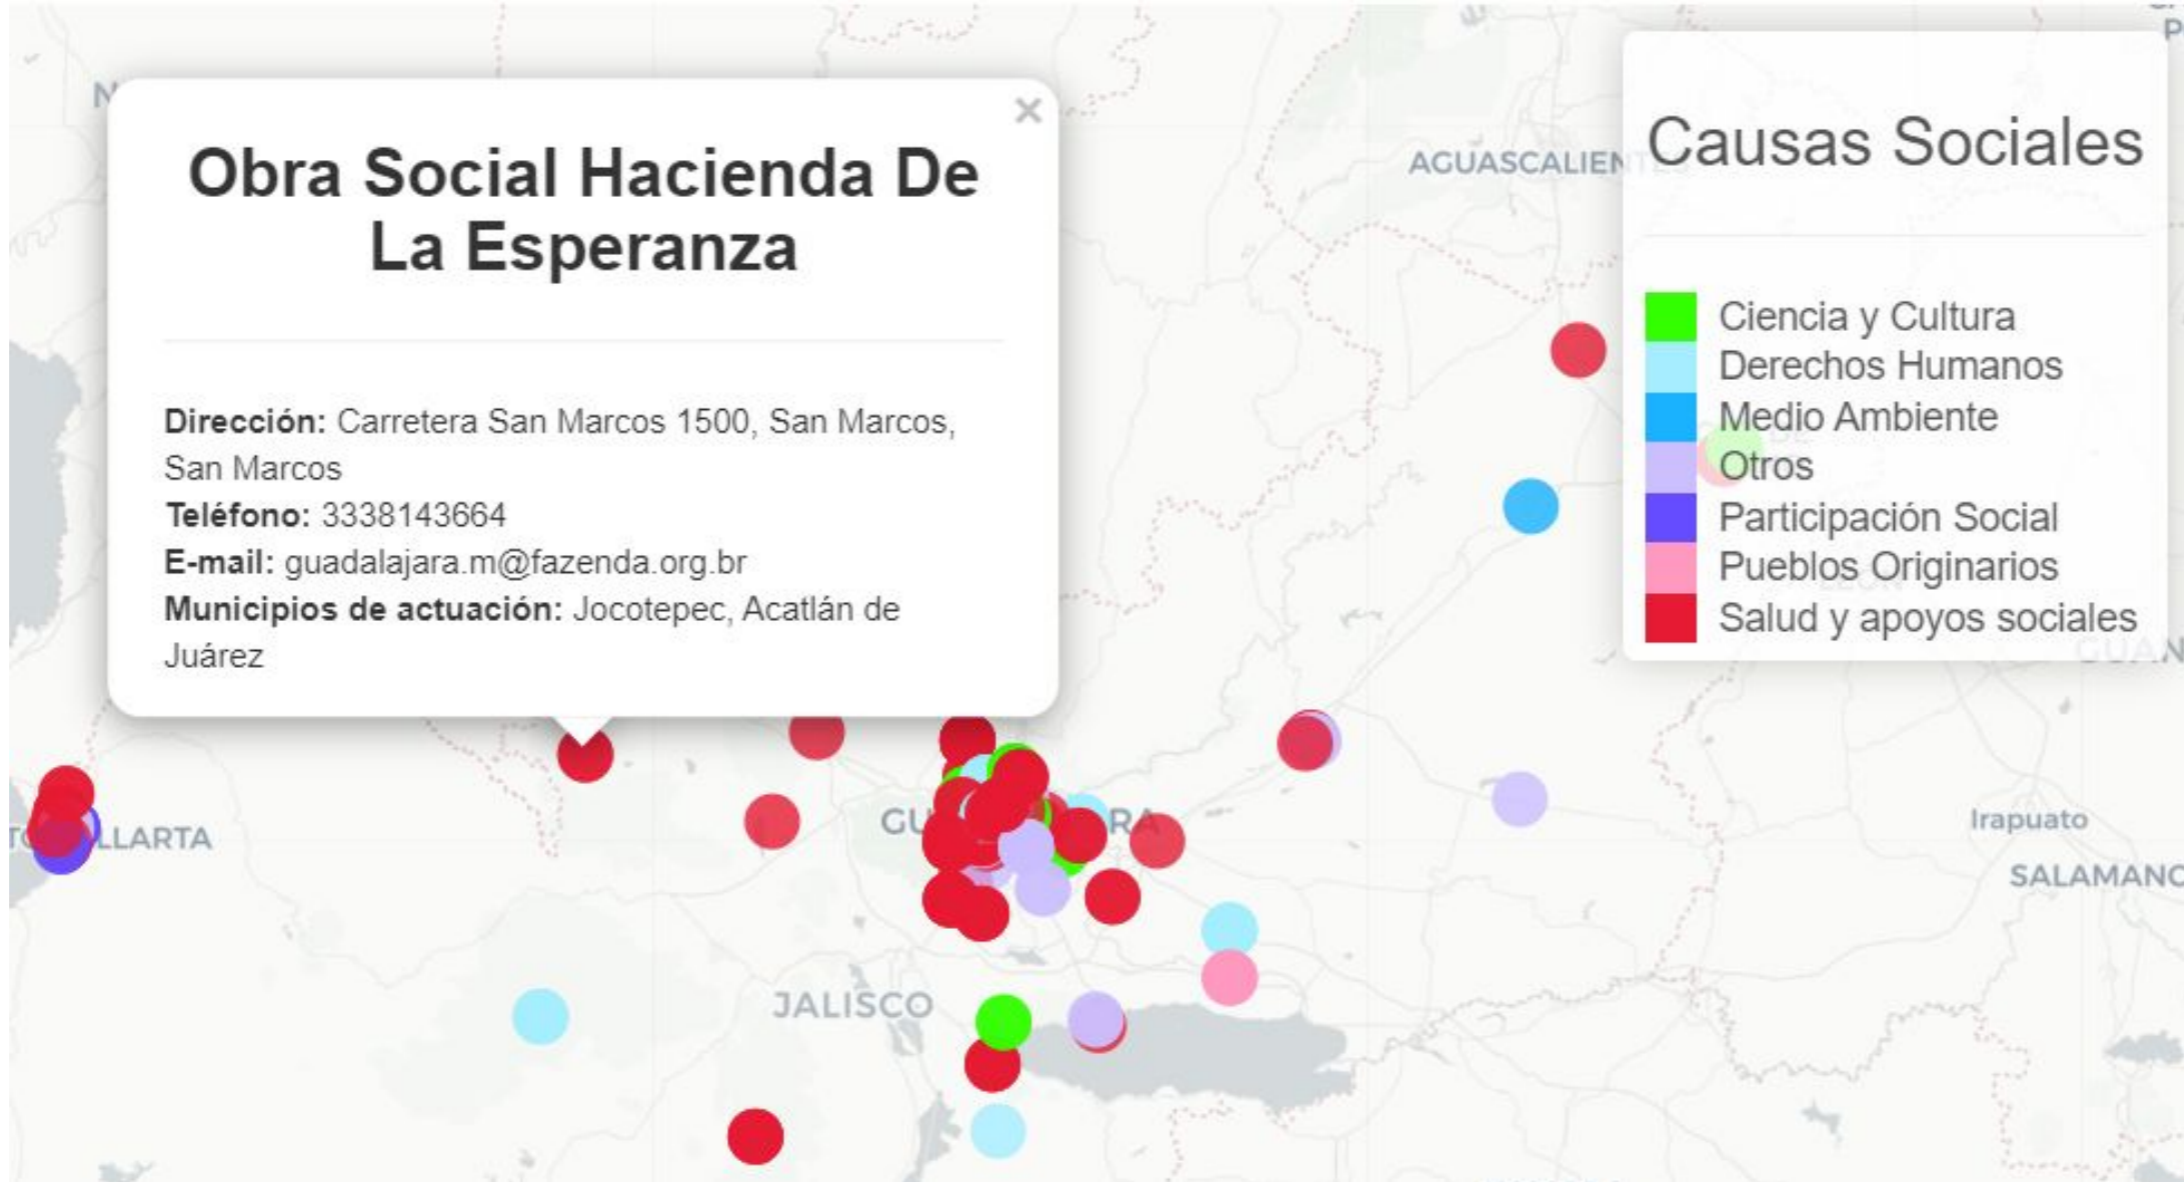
Obra Social Hacienda De La Esperanza

×

Dirección: Carretera San Marcos 1500, San Marcos, San Marcos
Teléfono: 3338143664
E-mail: guadalajara.m@fazenda.org.br
Municipios de actuación: Jocotepec, Acatlán de Juárez

AGUASCALIEN

Causas Sociales

Ciencia y Cultura
Derechos Humanos
Medio Ambiente
Otros
Participación Social
Pueblos Originarios
Salud y apoyos sociales

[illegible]LLARTA
GU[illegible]RA
Irapuato
SALAMANC
JALISCO